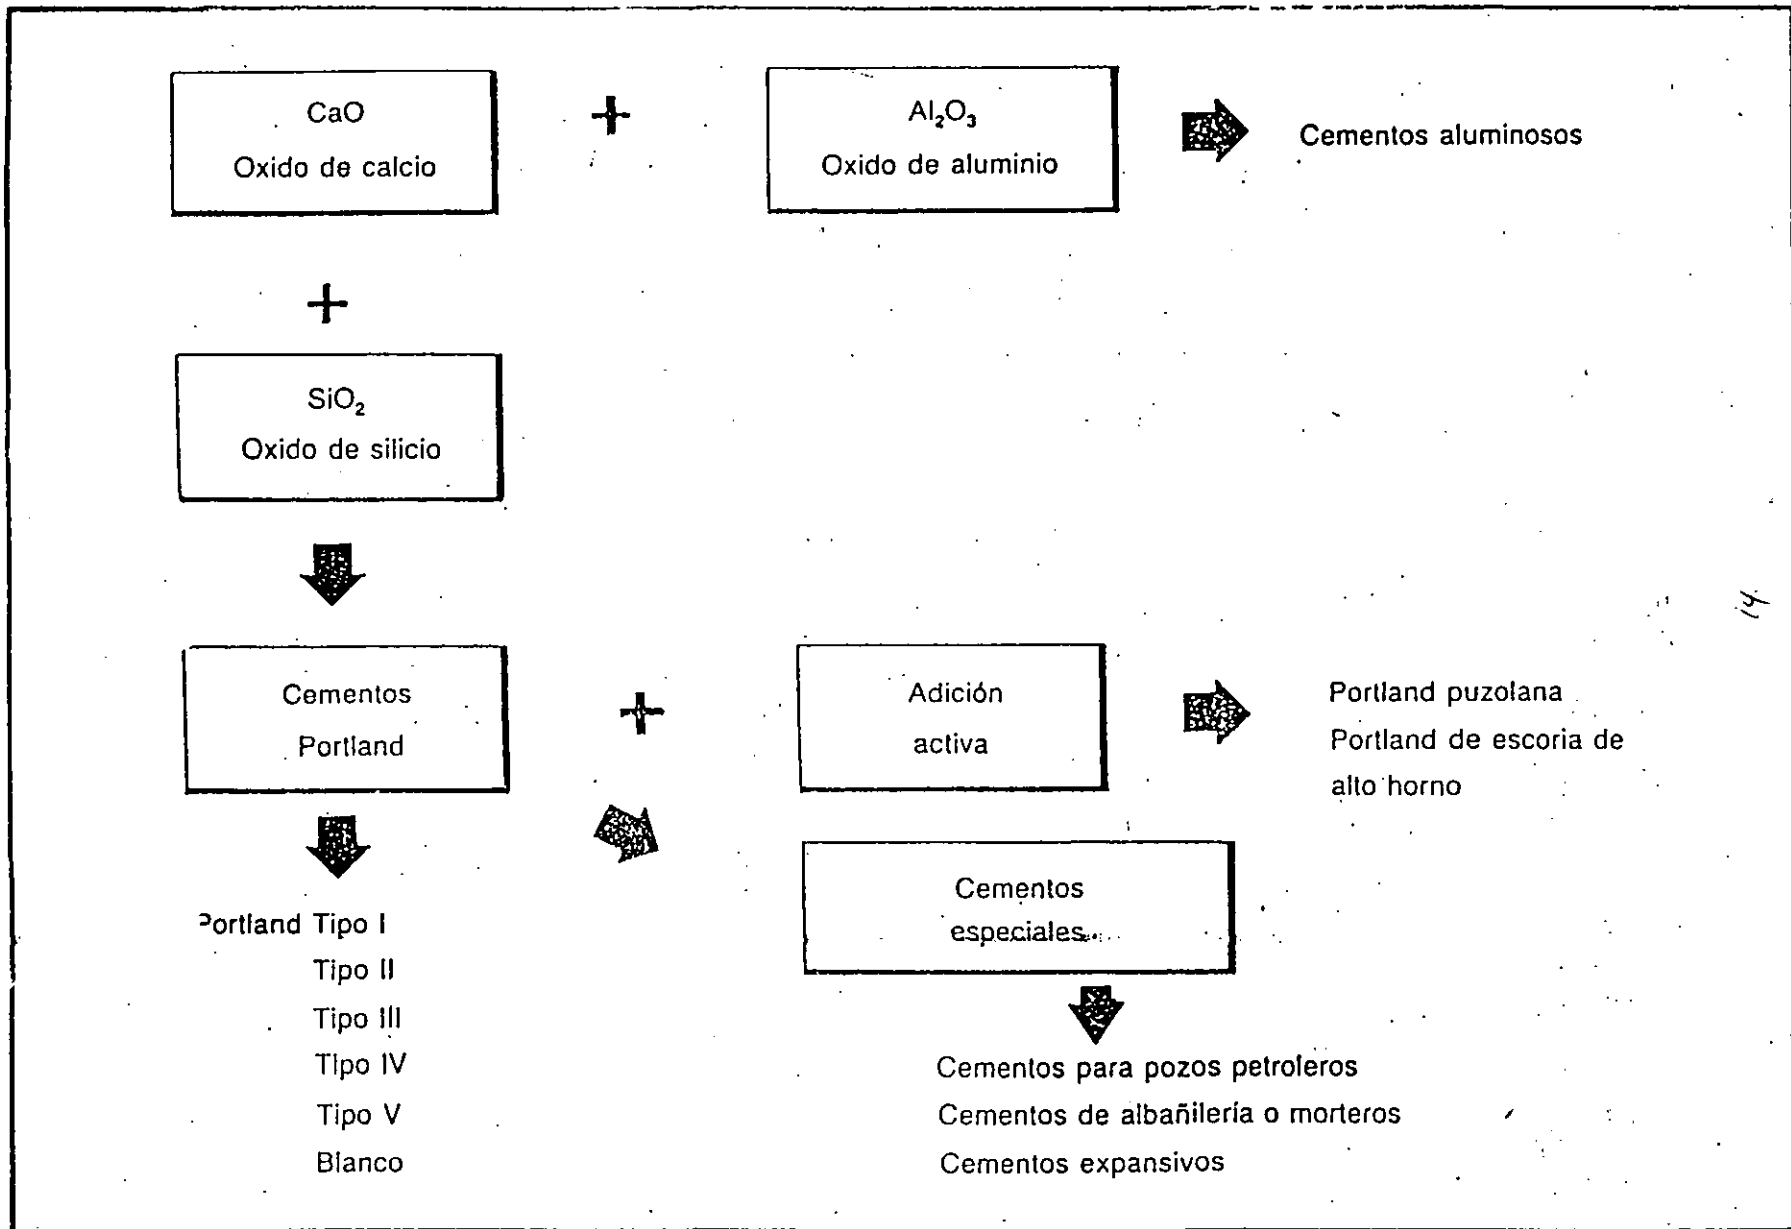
CaO
Oxido de calcio

+

$Al_2O_3$
Oxido de aluminio

Cementos aluminosos

+

$SiO_2$
Oxido de silicio

Cementos
Portland

+

Adición
activa

Portland puzolana
Portland de escoria de alto horno

14

Portland Tipo I
Tipo II
Tipo III
Tipo IV
Tipo V
Blanco

Cementos
especiales

Cementos para pozos petroleros
Cementos de albañilería o morteros
Cementos expansivos